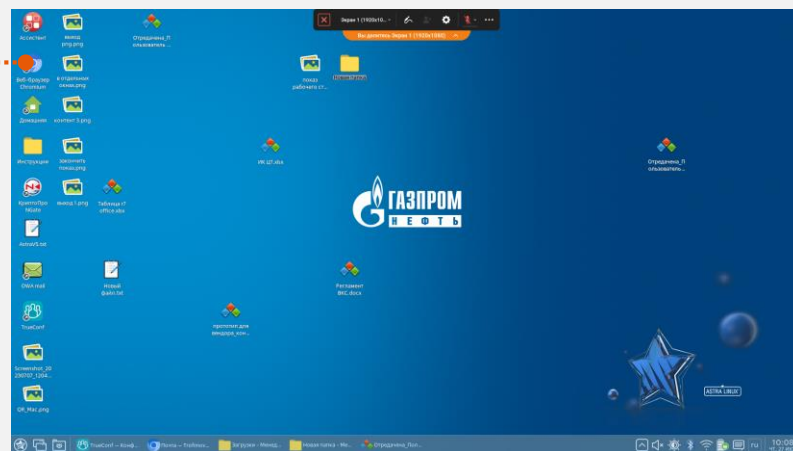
Ассистент

выход png.png

Отредакти_Пользователь...

Экран 1 (1920x10...

Вы делитесь Экран 1 (1920x1080)

Веб-браузер Chromium

в отдельных окнах.png

показ рабочего ст...

Домашняя

контент 3.png

Инструкции

закончить показ.png

ИК ЦП.xlsx

Отредакти_Пользователь...

КриптоПро Mbaho

выход1.png

Таблица r7 office.xlsx

ГАЗПРОМ НЕФТЬ

AstraVS.txt

OWA mail

Новый файл.txt

Регламент ВКС.docx

TrueConf

протокол для вендора_кон...

Screenshot_20230707_1204...

QR_Mac.png

ASTRA LINUX

TrueConf — Конф...

Почта — Trafimov...

Загрузки — Менед...

Новая папка — Ме...

Отредакти_Пол...

ru

10:08